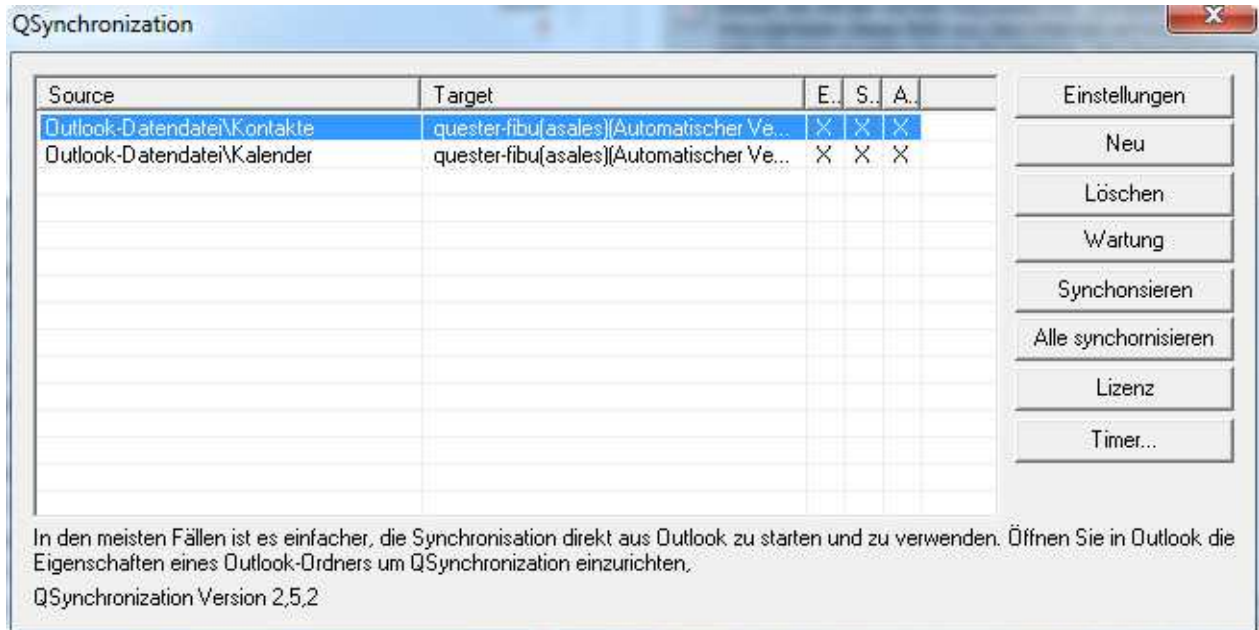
QSynchronization

| Source | Target | E.. | S.. | A.. |
|---|---|---|---|---|
| Outlook-Datendatei\Kontakte | quester-fibu(asales)(Automatischer Ve... | X | X | X |
| Outlook-Datendatei\Kalender | quester-fibu(asales)(Automatischer Ve... | X | X | X |

Einstellungen

Neu

Löschen

Wartung

Synchonsieren

Alle synchornisieren

Lizenz

Timer...

In den meisten Fällen ist es einfacher, die Synchronisation direkt aus Outlook zu starten und zu verwenden. Öffnen Sie in Outlook die Eigenschaften eines Outlook-Ordners um QSynchronization einzurichten,

QSynchronization Version 2,5,2